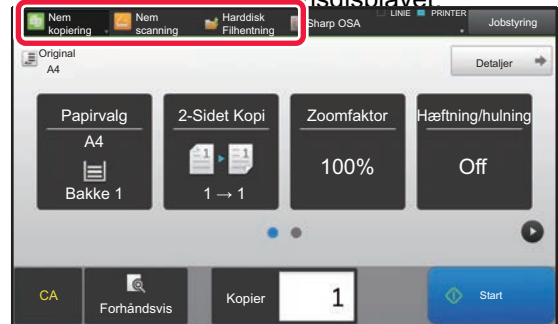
Nem kopiering
Nem scanning
Harddisk Filhentning
Sharp OSA
LINIE
PRINTER
Jobstyring

Original
A4

Detaljer

Papirvalg
A4
Bakke 1

2-Sidet Kopi
1 → 1

Zoomfaktor
100%

Hæftning/hulning
Off

CA
Forhåndsvis
Kopier
1
Start